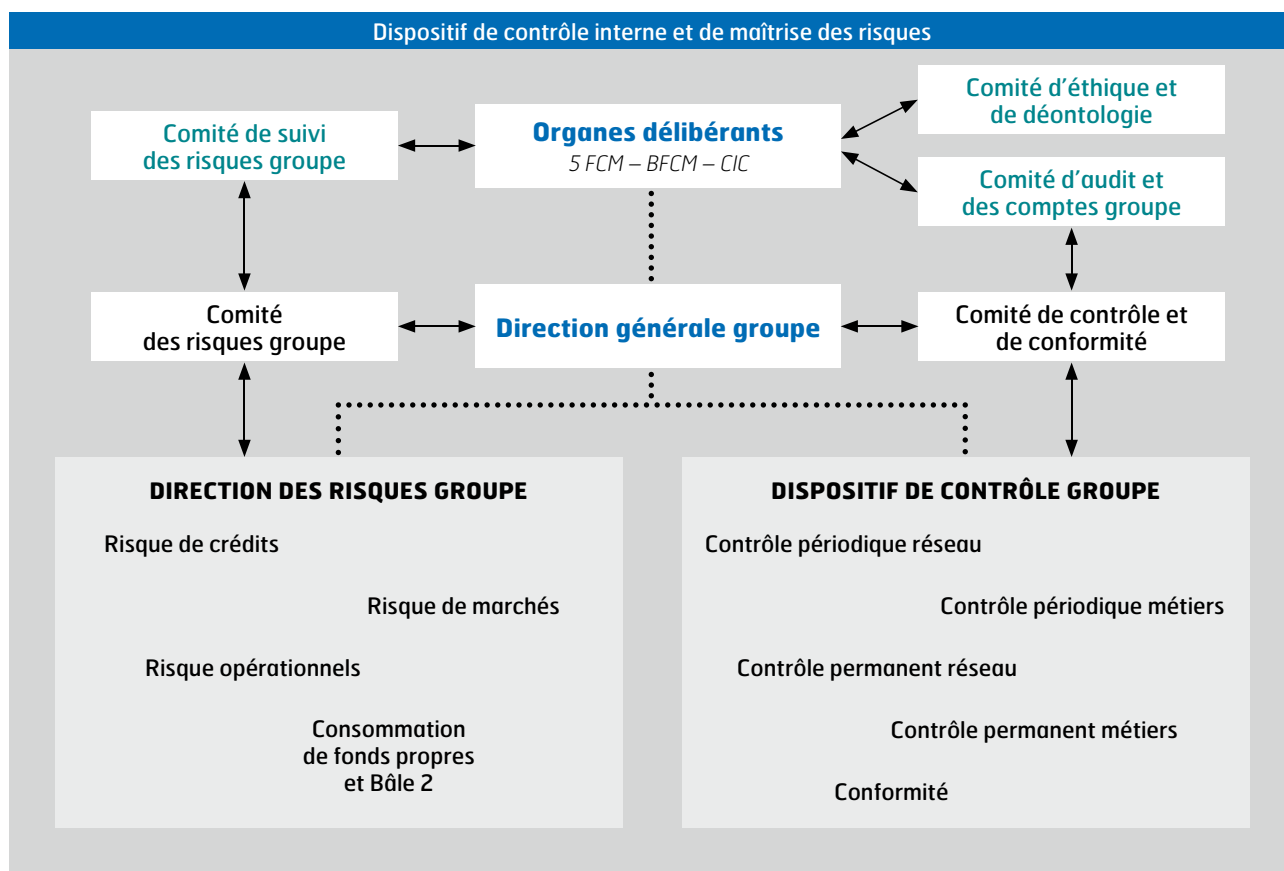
Dispositif de contrôle interne et de maîtrise des risques

Comité de suivi des risques groupe

Organes délibérants
5 FCM – BFCM – CIC

Comité d'éthique et de déontologie

Comité d'audit et des comptes groupe

Comité des risques groupe

Direction générale groupe

Comité de contrôle et de conformité

DIRECTION DES RISQUES GROUPE

Risque de crédits

Risque de marchés

Risque opérationnels

Consommation de fonds propres et Bâle 2

DISPOSITIF DE CONTRÔLE GROUPE

Contrôle périodique réseau

Contrôle périodique métiers

Contrôle permanent réseau

Contrôle permanent métiers

Conformité